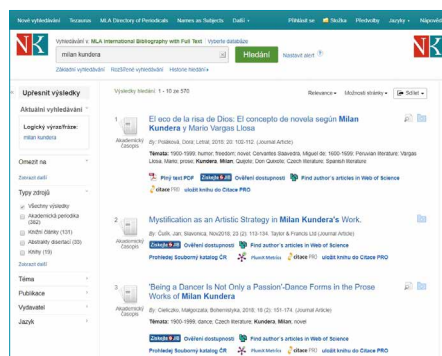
Nové vyhledávání Tezaurus MLA Directory of Periodicals Names as Subjects Další ▾ Přihlásit se Složka Předvolby Jazyky ▾ Nápověda

Vyhledávání v: MLA International Bibliography with Full Text Vyberte databáze

milan kundera

Hledání

Nastavit alert

Základní vyhledávání Rozšířené vyhledávání Historie hledání ▾

Upřesnit výsledky

Aktuální vyhledávání

Logický výraz/fráze:
milan kundera

Omezit na

Zobrazit další

Typy zdrojů

Všechny výsledky
Akademická periodika (88)
Knižní články (131)
Abstrakty disertací (30)
Knihy (15)

Zobrazit další

Téma

Publikace

Vydavatel

Jazyk

Výsledky hledání: 1 - 10 ze 570

Relevance ▾ Možnosti stránky ▾ Sdílet ▾

1. El eco de la risa de Dios: El concepto de novela según Milan Kundera y Mario Vargas Llosa

Akademický časopis

By: Poláková, Dora; Litteraria, 2015; 20: 100-112. (Journal Article)

Témata: 1900-1999; humor; freedom; novel; Cervantes Saavedra, Miguel de; 1600-1699; Peruvian literature; Vargas Llosa, Mario; prose; Kundera, Milan; Quijote; Don Quixote; Czech literature; Spanish literature

Plný text PDF Ověření dostupnosti Find author's articles in Web of Science

Citace PRO uložit knihu do Citace PRO

2. Mystification as an Artistic Strategy in Milan Kundera's Work.

Akademický časopis

By: Čulík, Jan; Slavonica, Nov2018; 23 (2): 113-134. Taylor & Francis Ltd (Journal Article)

Získej to Ověření dostupnosti Find author's articles in Web of Science

Prohledej Souborný katalog ČR PlumX Metrics Citace PRO uložit knihu do Citace PRO

3. 'Being a Dancer Is Not Only a Passion'-Dance Forms in the Prose Works of Milan Kundera

Akademický časopis

By: Cieliczko, Małgorzata; Bohemistyka, 2016; 16 (2): 151-174. (Journal Article)

Témata: 1900-1999; dance; Czech literature; Kundera, Milan; novel

Získej to Ověření dostupnosti Find author's articles in Web of Science

Prohledej Souborný katalog ČR PlumX Metrics Citace PRO uložit knihu do Citace PRO